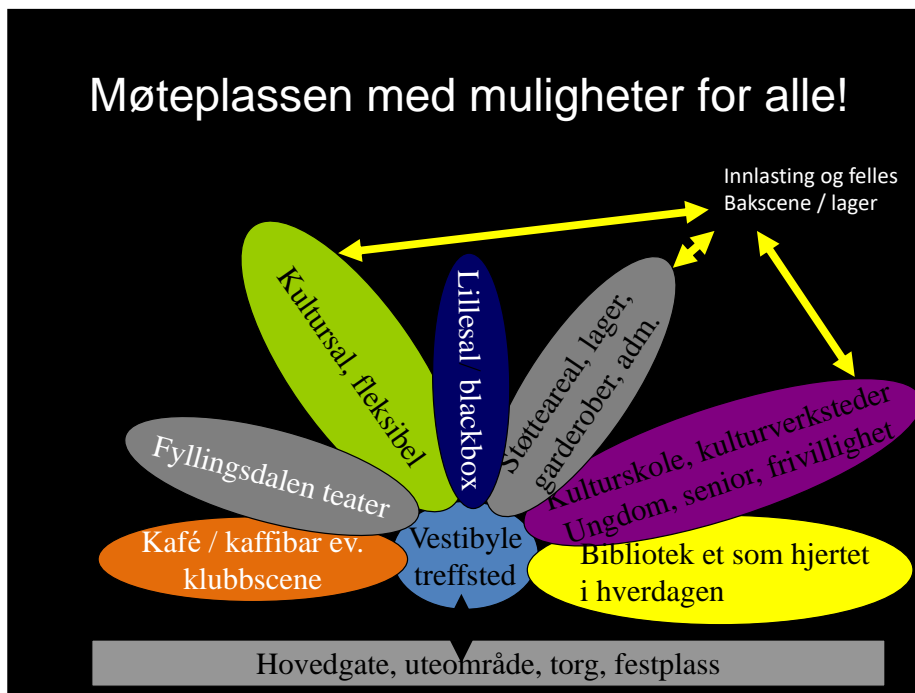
Møteplassen med muligheter for alle!

Innlasting og felles Bakscene / lager

Kultursal, fleksibel

Lillesal / blackbox

Støtteareal, lager, garderober, adm.

Fyllingsdalen teater

Kulturskole, kulturverksteder Ungdom, senior, frivillighet

Kafé / kaffibar ev. klubbscene

Vestibyle treffsted

Bibliotek et som hjertet i hverdagen

Hovedgate, uteområde, torg, festplass